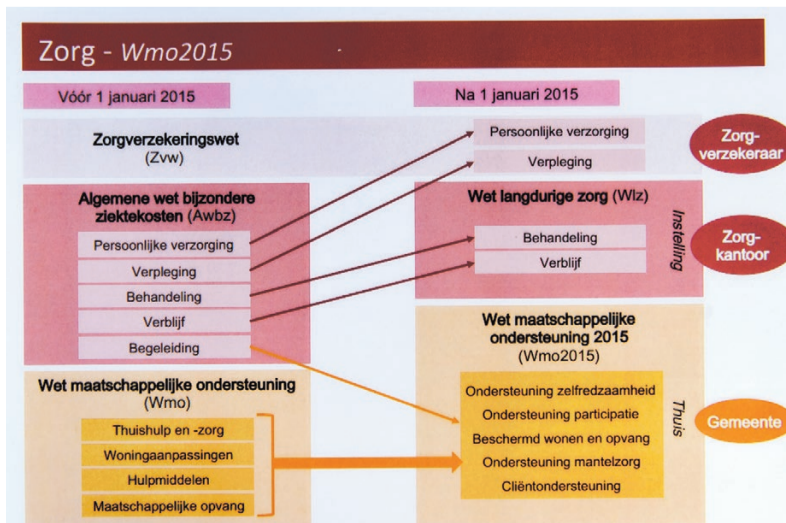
Zorg - Wmo2015

Vóór 1 januari 2015

Na 1 januari 2015

Zorgverzekeringswet (Zvw)

Persoonlijke verzorging

Verpleging

Zorg-verzekeraar

Algemene wet bijzondere ziektekosten (Awbz)

Persoonlijke verzorging

Verpleging

Behandeling

Verblijf

Begeleiding

Wet langdurige zorg (Wlz)

Behandeling

Verblijf

Instelling

Zorg-kantoor

Wet maatschappelijke ondersteuning 2015 (Wmo2015)

Ondersteuning zelfredzaamheid

Ondersteuning participatie

Beschermd wonen en opvang

Ondersteuning mantelzorg

Cliëntondersteuning

Thuis

Gemeente

Wet maatschappelijke ondersteuning (Wmo)

Thuishulp en -zorg

Woningaanpassingen

Hulpmiddelen

Maatschappelijke opvang